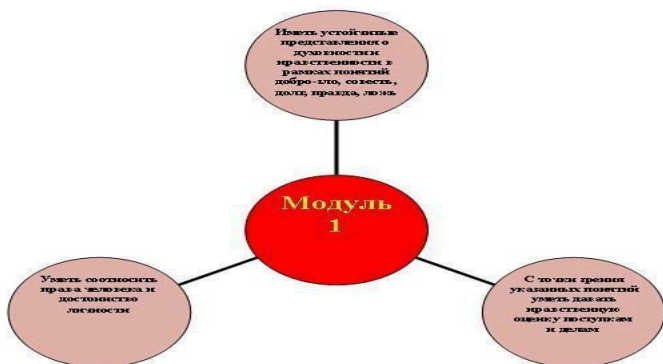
Иметь устойчивые представления о духовности нравственности в рамках понятий добро-зло, совесть, долг, правда, ложь

Модуль 1

Уметь соотносить права человека и достоинство личности

С точки зрения указанных понятий уметь давать нравственную оценку поступкам и делам